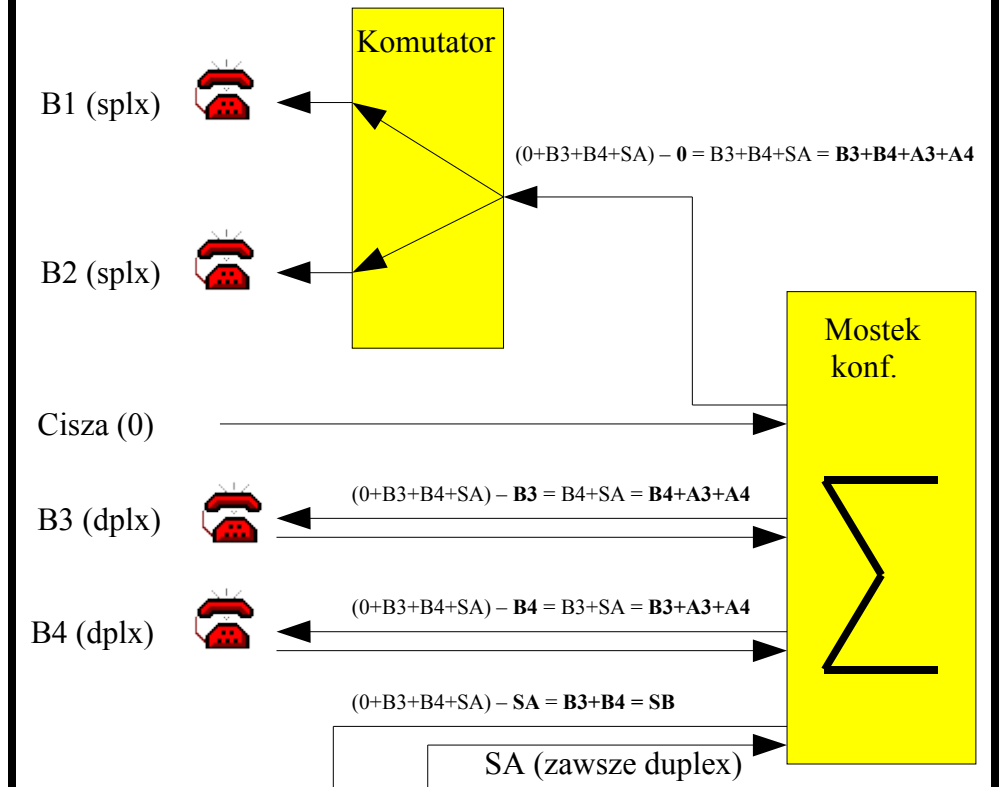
Komutator

B1 (splx)

(0+B3+B4+SA) – **0** = B3+B4+SA = **B3+B4+A3+A4**

B2 (splx)

Mostek konf.

Cisza (0)

(0+B3+B4+SA) – **B3** = B4+SA = **B4+A3+A4**

B3 (dplx)

$\sum$

(0+B3+B4+SA) – **B4** = B3+SA = **B3+A3+A4**

B4 (dplx)

(0+B3+B4+SA) – **SA** = **B3+B4 = SB**

SA (zawsze duplex)